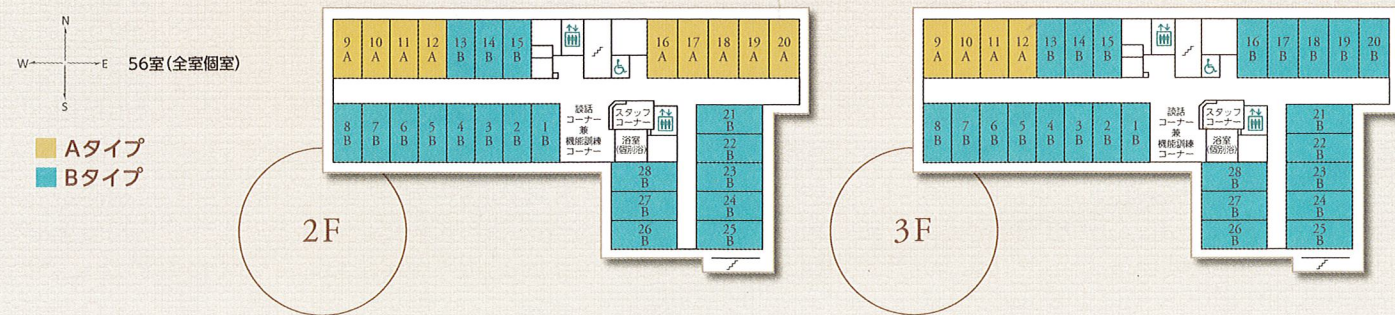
N
W
E
S
56室（全室個室）

Aタイプ
Bタイプ

9 A
10 A
11 A
12 A
13 B
14 B
15 B
16 A
17 A
18 A
19 A
20 A
8 B
7 B
6 B
5 B
4 B
3 B
2 B
1 B
談話コーナー兼機能訓練コーナー
スタッフコーナー
浴室（個別浴）
21 B
22 B
23 B
24 B
25 B
28 B
27 B
26 B

2F

9 A
10 A
11 A
12 A
13 B
14 B
15 B
16 B
17 B
18 B
19 B
20 B
8 B
7 B
6 B
5 B
4 B
3 B
2 B
1 B
談話コーナー兼機能訓練コーナー
スタッフコーナー
浴室（個別浴）
21 B
22 B
23 B
24 B
25 B
28 B
27 B
26 B

3F